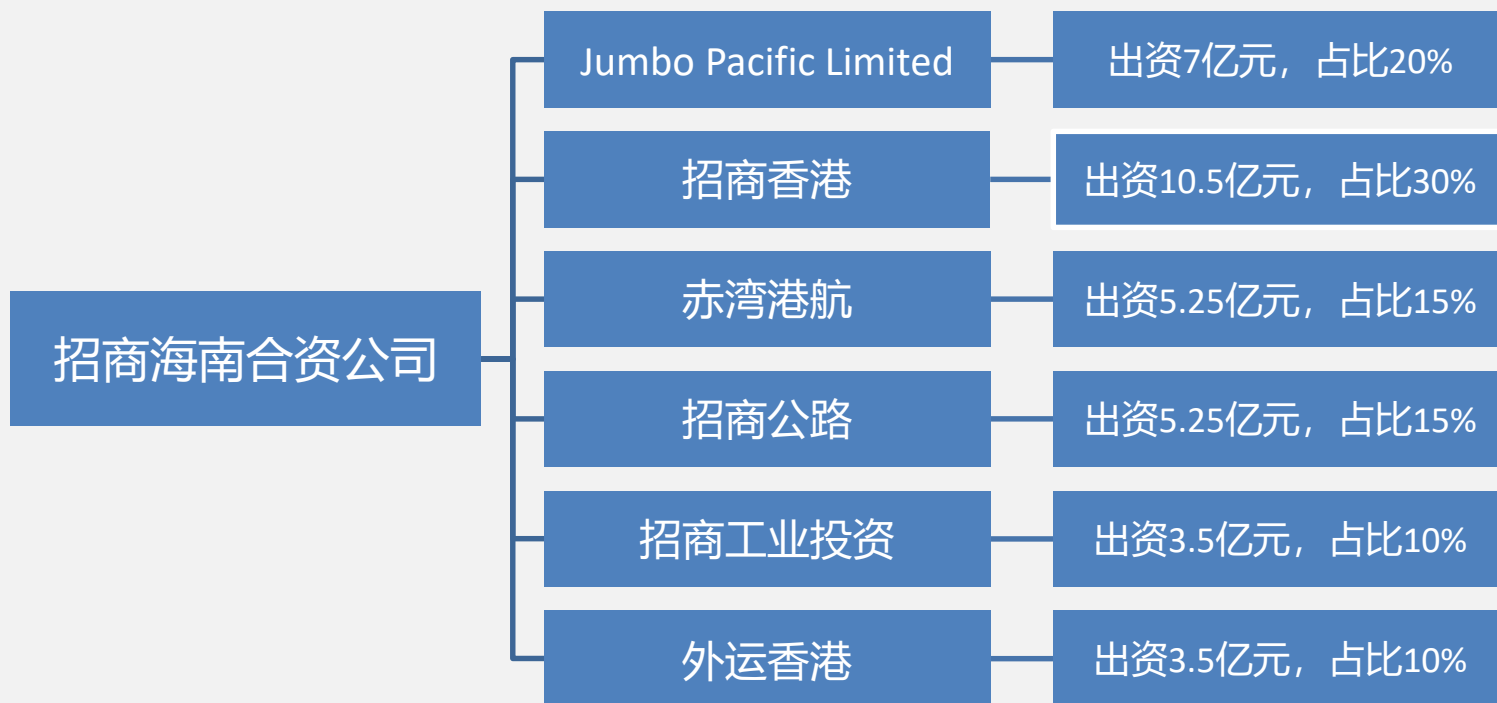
招商海南合资公司

Jumbo Pacific Limited
出资7亿元，占比20%

招商香港
出资10.5亿元，占比30%

赤湾港航
出资5.25亿元，占比15%

招商公路
出资5.25亿元，占比15%

招商工业投资
出资3.5亿元，占比10%

外运香港
出资3.5亿元，占比10%